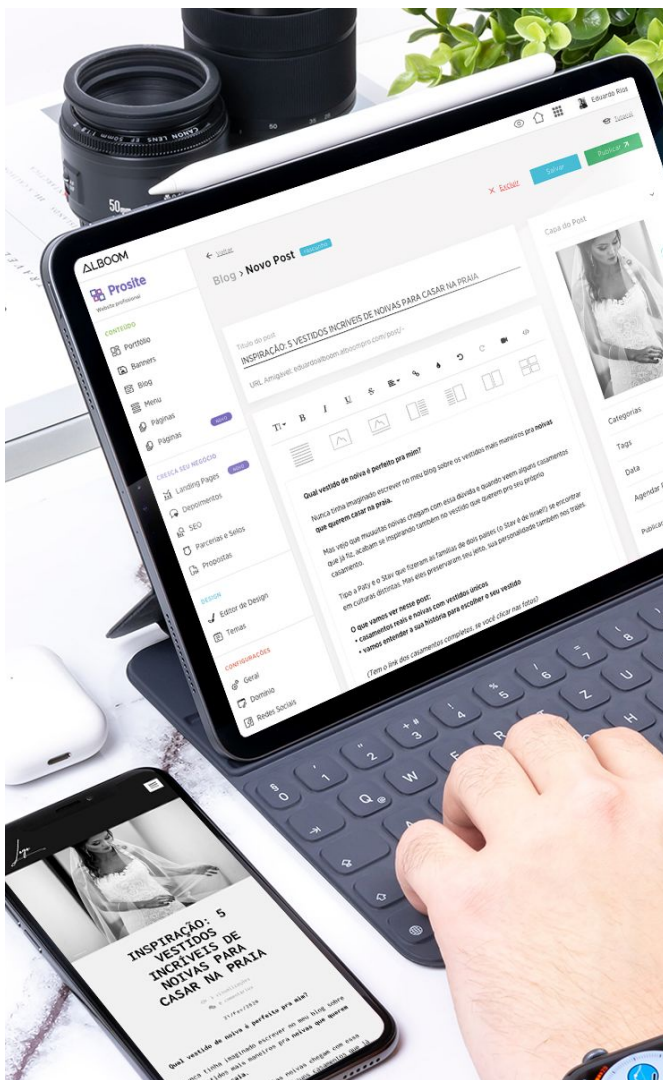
CANON LENS EF 50mm

Eduardo Riza

Sair

Salvar

Publicar

Excluir

ALBOOM

Prosite

Website profissional

CONTEÚDO

Portfólio

Banners

Blog

Menu

Páginas

Páginas

NOVO

CRESÇA SEU NEGÓCIO

Landing Pages

NOVO

Depoimentos

SEO

Parcerias e Selos

Propostas

DESIGN

Editor de Design

Temas

CONFIGURAÇÕES

Geral

Domínio

Redes Sociais

Voltar

Blog > Novo Post

Título do post

INSPIRAÇÃO: 5 VESTIDOS INCRÍVEIS DE NOIVAS PARA CASAR NA PRAIA

URL Amigável: eduardo.alboompro.com/post/...

Capa do Post

Categorias

Tags

Data

Agendar P

Publicar

Qual vestido de noiva é perfeito pra mim?

Nunca tinha imaginado escrever no meu blog sobre os vestidos mais maneiros pra noivas que querem casar na praia.

Mas vejo que muuuitas noivas chegam com essa dúvida e quando veem alguns casamentos que já fiz, acabam se inspirando também no vestido que querem pro seu próprio casamento.

Tipo a Paty e o Stav que fizeram as famílias de dois países (o Stav é de Israel) se encontrar em culturas distintas. Mas eles preservaram seu jeito, sua personalidade também nos trajes.

O que vamos ver nesse post:
• casamentos reais e noivas com vestidos únicos
• vamos entender a sua história para escolher o seu vestido

(Tem o link dos casamentos completos, se você clicar nas fotos!)

INSPIRAÇÃO: 5 VESTIDOS INCRÍVEIS DE NOIVAS PARA CASAR NA PRAIA

Qual vestido de noiva é perfeito pra mim?

Nunca tinha imaginado escrever no meu blog sobre os vestidos mais maneiros pra noivas que querem casar na praia.

Mas vejo que muuuitas noivas chegam com essa